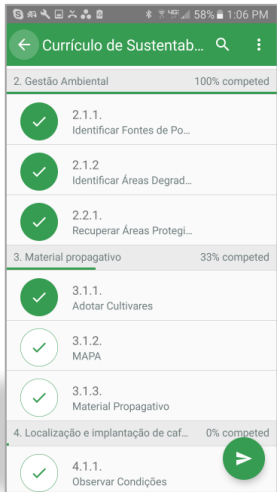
58% 1:06 PM

Currículo de Sustentab...

2. Gestão Ambiental
100% competed

2.1.1.
Identificar Fontes de Po...

2.1.2
Identificar Áreas Degrad...

2.2.1.
Recuperar Áreas Protegi...

3. Material propagativo
33% competed

3.1.1.
Adotar Cultivares

3.1.2.
MAPA

3.1.3.
Material Propagativo

4. Localização e implantação de caf...
0% competed

4.1.1.
Observar Condições